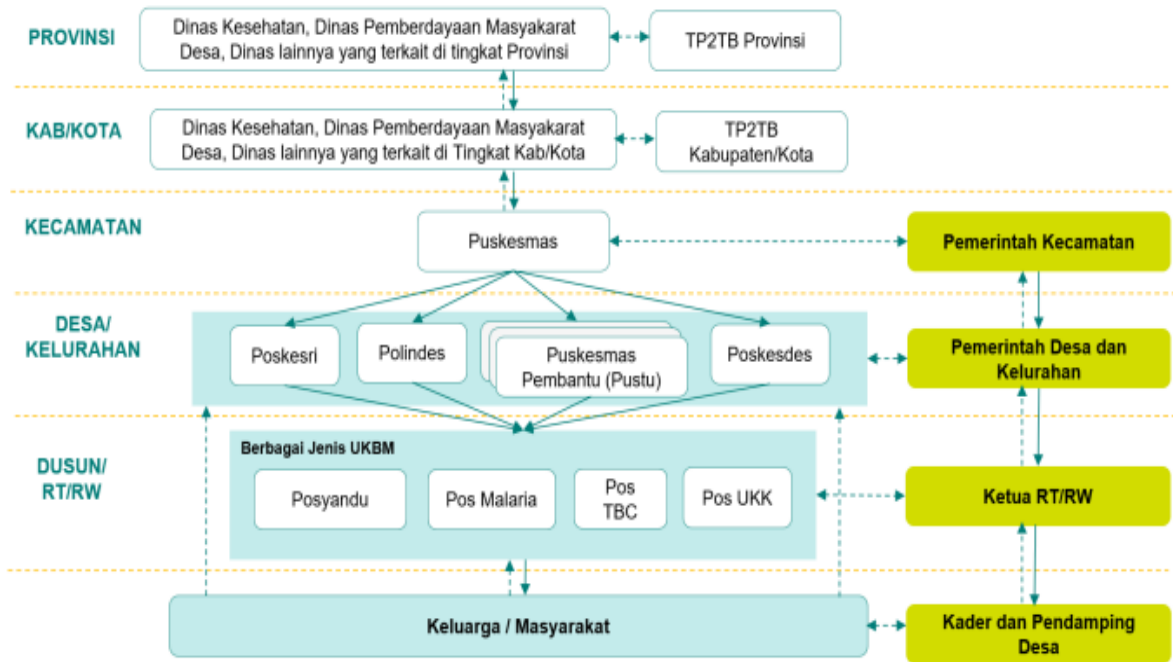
PROVINSI

Dinas Kesehatan, Dinas Pemberdayaan Masyakarat Desa, Dinas lainnya yang terkait di tingkat Provinsi

TP2TB Provinsi

KAB/KOTA

Dinas Kesehatan, Dinas Pemberdayaan Masyakarat Desa, Dinas lainnya yang terkait di Tingkat Kab/Kota

TP2TB Kabupaten/Kota

KECAMATAN

Puskesmas

Pemerintah Kecamatan

DESA/ KELURAHAN

Poskesri

Polindes

Puskesmas Pembantu (Pustu)

Poskesdes

Pemerintah Desa dan Kelurahan

DUSUN/ RT/RW

Berbagai Jenis UKBM

Posyandu

Pos Malaria

Pos TBC

Pos UKK

Ketua RT/RW

Keluarga / Masyarakat

Kader dan Pendamping Desa